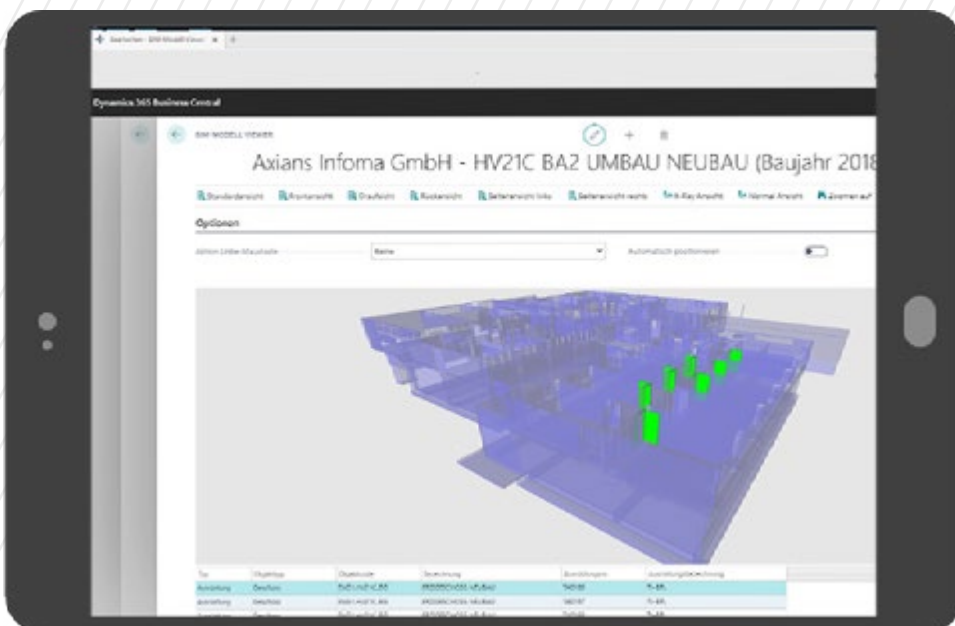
Bearbeiten - BIM Modell Viewer

Dynamics 365 Business Central

BIM MODELL VIEWER

Axians Infoma GmbH - HV21C BA2 UMBAU NEUBAU (Baujahr 2018

Standardansicht | Frontansicht | Draufsicht | Rückansicht | Seitenansicht links | Seitenansicht rechts | X-Ray Ansicht | Normal Ansicht | Zoomen auf

Optionen

Aktion Linke Maustaste | Keine | Automatisch positionieren

| Typ | Objekttyp | Objektcode | Bezeichnung | Ausstattungen | Ausstattungsbezeichnung |
|---|---|---|---|---|---|
| Ausstattung | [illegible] | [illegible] | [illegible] | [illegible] | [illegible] |
| Ausstattung | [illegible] | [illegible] | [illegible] | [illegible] | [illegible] |
| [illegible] | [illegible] | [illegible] | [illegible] | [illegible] | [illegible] |